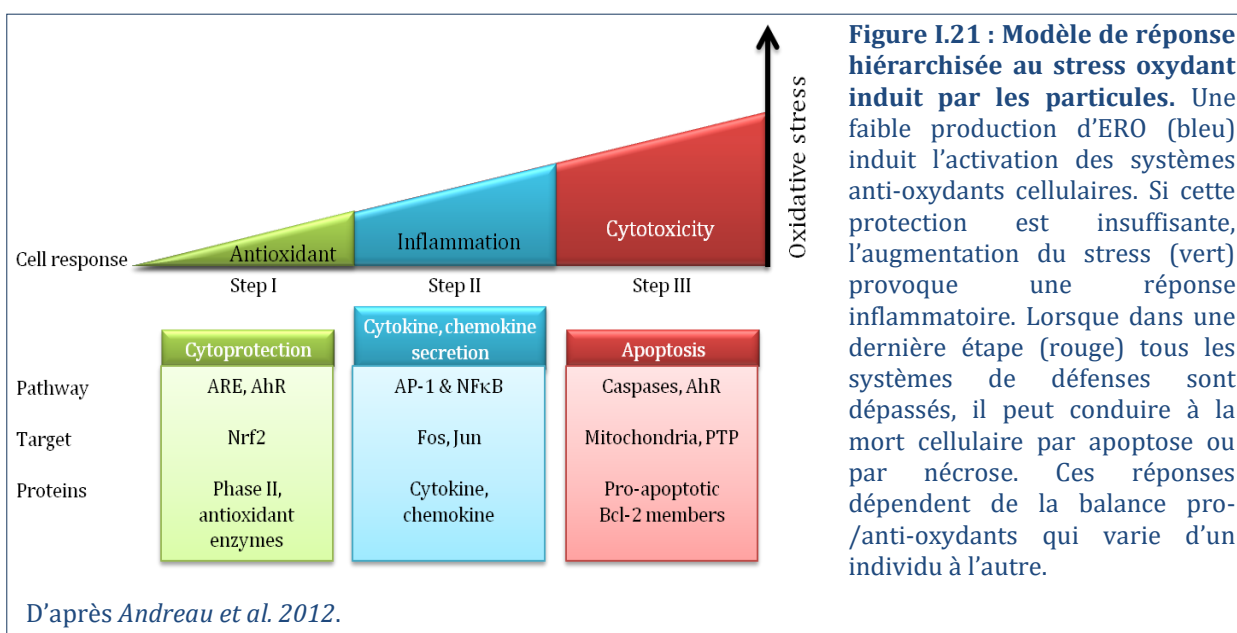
Oxidative stress

Cell response

Antioxidant

Inflammation

Cytotoxicity

Step I

Step II

Step III

| | Cytoprotection | Cytokine, chemokine secretion | Apoptosis |
|---|---|---|---|
| Pathway | ARE, AhR | AP-1 & NFκB | Caspases, AhR |
| Target | Nrf2 | Fos, Jun | Mitochondria, PTP |
| Proteins | Phase II, antioxidant enzymes | Cytokine, chemokine | Pro-apoptotic Bcl-2 members |

D'après *Andreau et al. 2012*.

**Figure I.21 : Modèle de réponse hiérarchisée au stress oxydant induit par les particules.** Une faible production d'ERO (bleu) induit l'activation des systèmes anti-oxydants cellulaires. Si cette protection est insuffisante, l'augmentation du stress (vert) provoque une réponse inflammatoire. Lorsque dans une dernière étape (rouge) tous les systèmes de défenses sont dépassés, il peut conduire à la mort cellulaire par apoptose ou par nécrose. Ces réponses dépendent de la balance pro-/anti-oxydants qui varie d'un individu à l'autre.